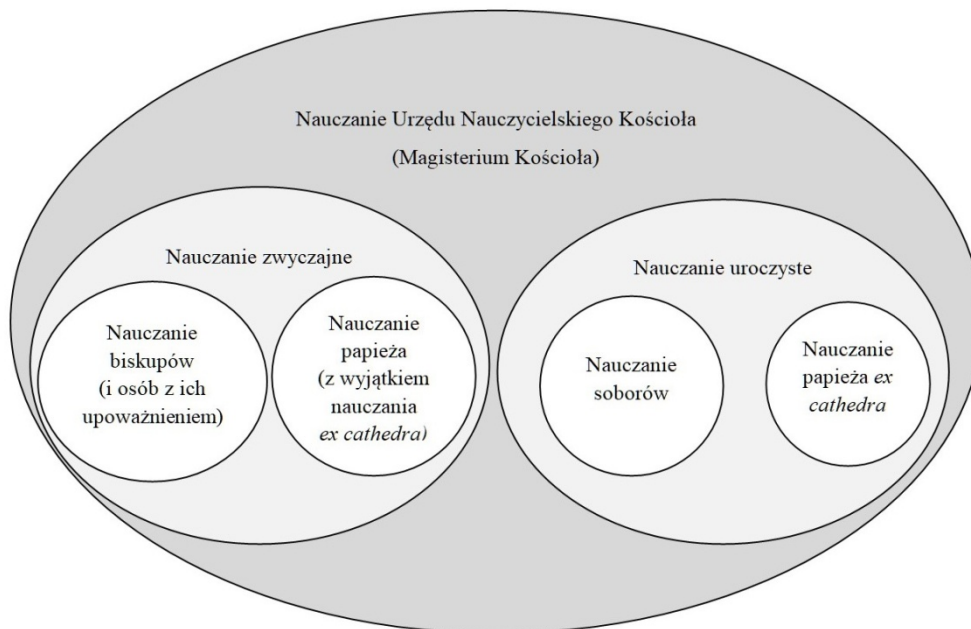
Nauczanie Urzędu Nauczycielskiego Kościoła

(Magisterium Kościoła)

Nauczanie zwyczajne

Nauczanie biskupów (i osób z ich upoważnieniem)

Nauczanie papieża (z wyjątkiem nauczania ex cathedra)

Nauczanie uroczyste

Nauczanie soborów

Nauczanie papieża ex cathedra